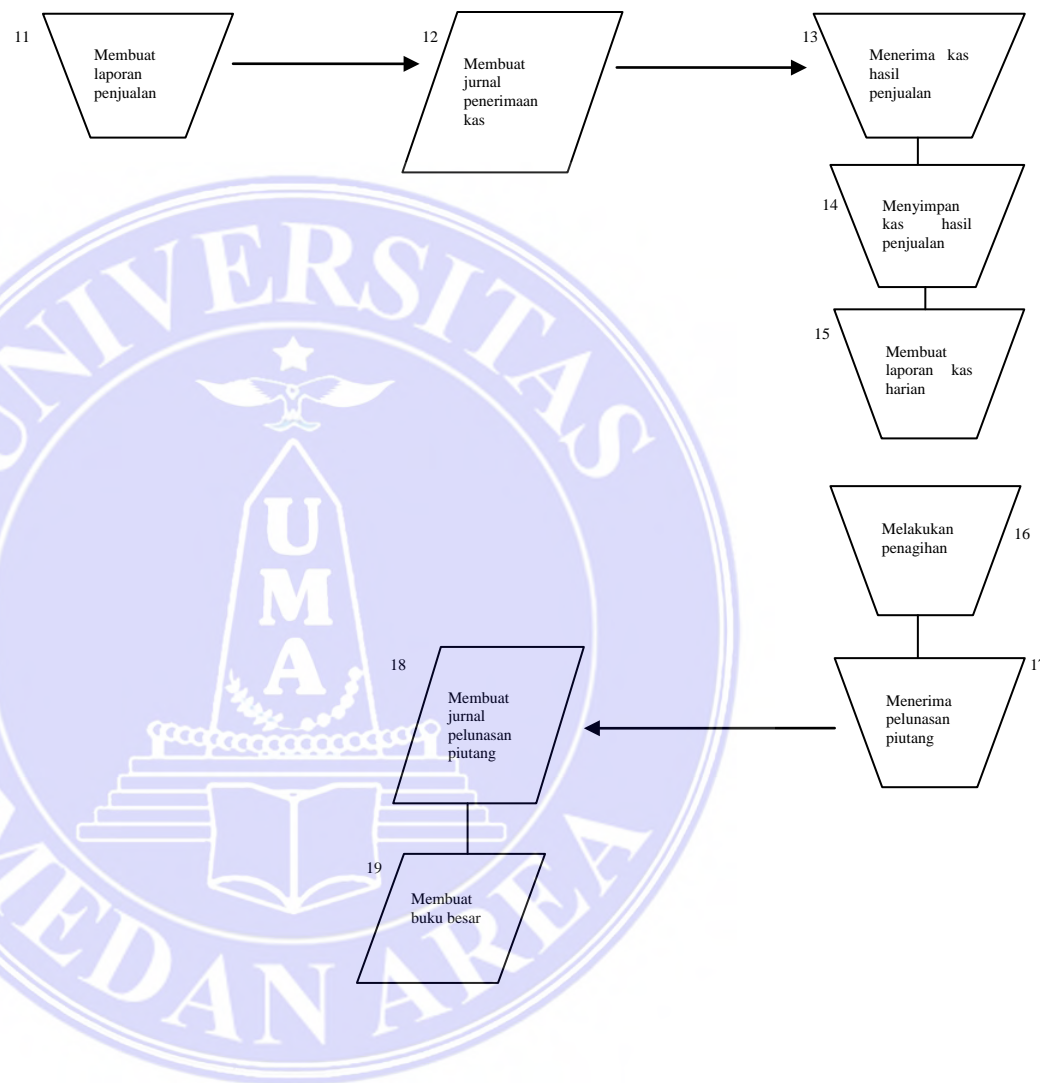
11 Membuat laporan penjualan

12 Membuat jurnal penerimaan kas

13 Menerima kas hasil penjualan

14 Menyimpan kas hasil penjualan

15 Membuat laporan kas harian

UNIVERSITAS

U

M

A

MEDAN AREA

16 Melakukan penagihan

17 Menerima pelunasan piutang

18 Membuat jurnal pelunasan piutang

19 Membuat buku besar